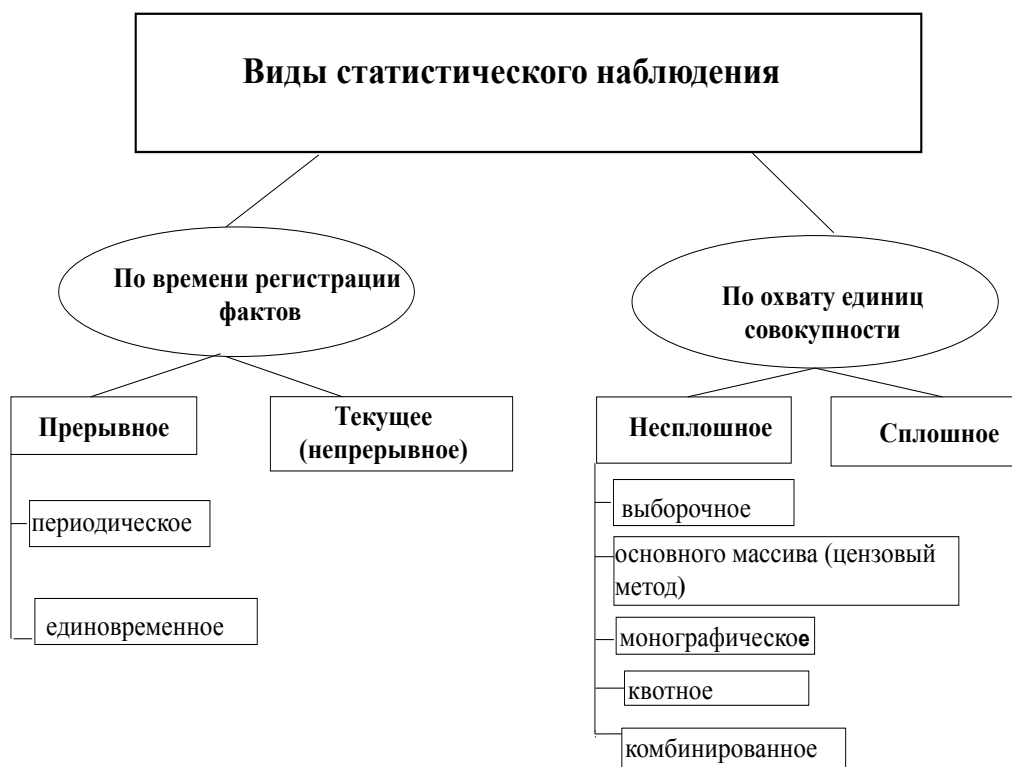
Виды статистического наблюдения

По времени регистрации фактов

Прерывное

периодическое

единовременное

Текущее (непрерывное)

По охвату единиц совокупности

Несплошное

выборочное

основного массива (цензовый метод)

монографическое

квотное

комбинированное

Сплошное